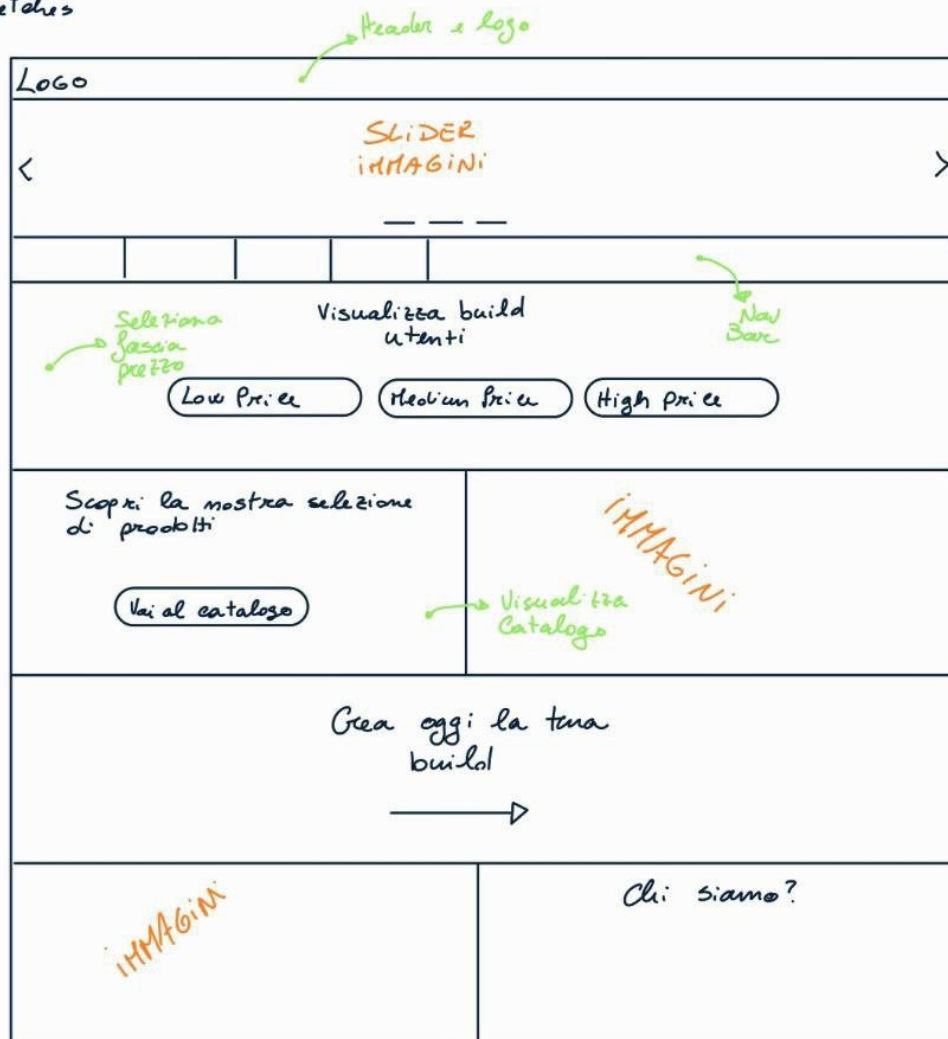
etches

Header e logo

LOGO

SLIDER
IMMAGINI

<

>

Nav Bar

Seleziona fascia prezzo

Visualizza build utenti

Low Price

Medium Price

High Price

Scopri la mostra selezione di prodotti

Vai al catalogo

Visualizza Catalogo

IMMAGINI

Crea oggi la tua build

IMMAGINI

Chi siamo?